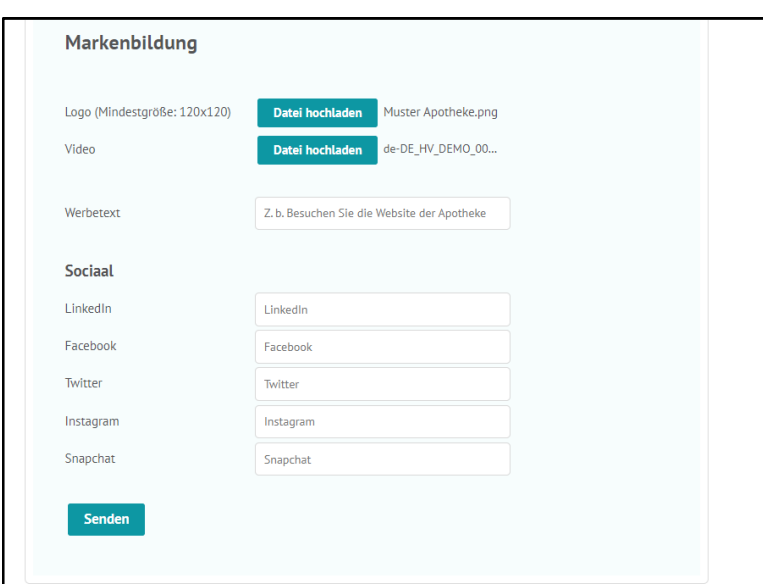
Markenbildung

Logo (Mindestgröße: 120x120) Datei hochladen Muster Apotheke.png

Video Datei hochladen de-DE_HV_DEMO_00...

Werbetext Z. b. Besuchen Sie die Website der Apotheke

Sociaal

LinkedIn LinkedIn

Facebook Facebook

Twitter Twitter

Instagram Instagram

Snapchat Snapchat

Senden